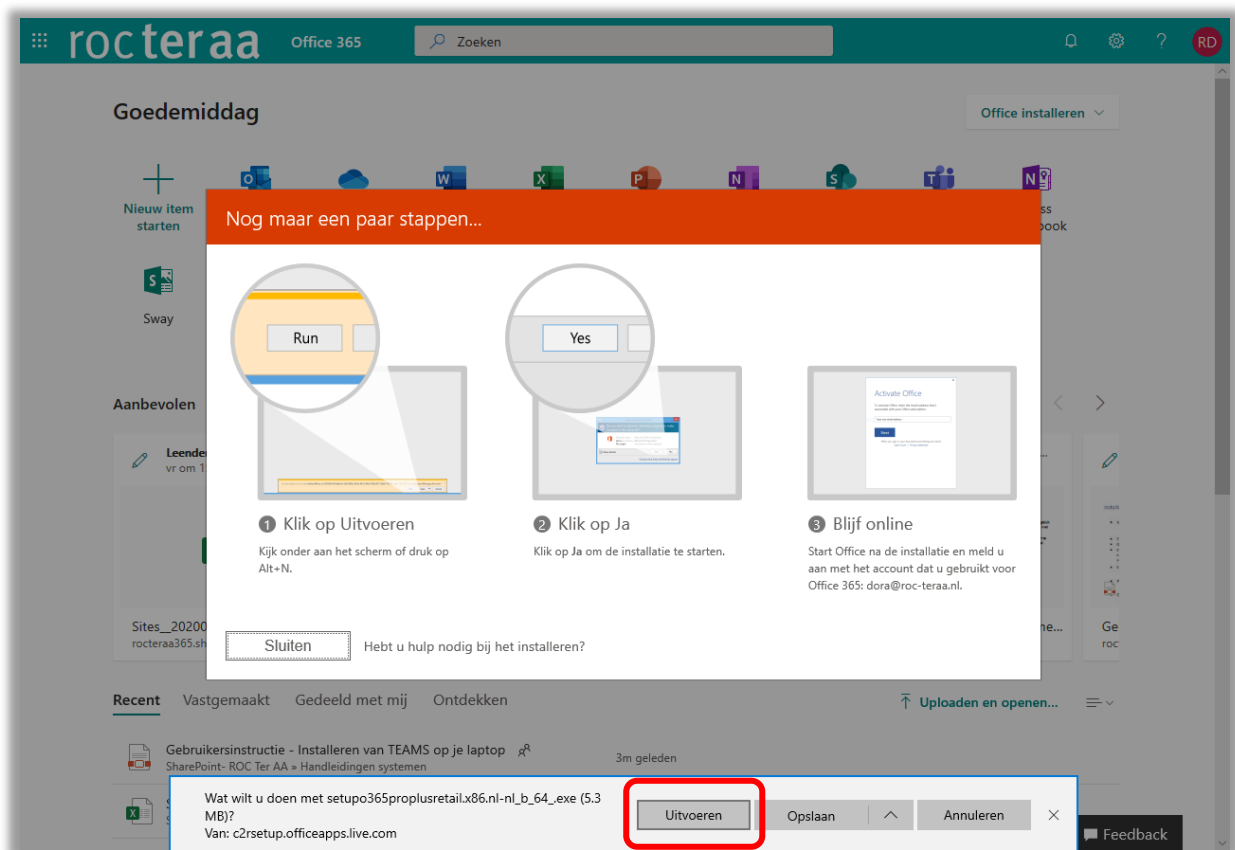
rocteraa Office 365 Zoeken RD

Goedemiddag

Office installeren

Nieuw item starten

Sway

ss
ook

Aanbevolen

Leende
vr om 1

Sites__20200
rocteraa365.sh

Ge
roc

Nog maar een paar stappen...

Run

Yes

Activate Office

1 Klik op Uitvoeren

Kijk onder aan het scherm of druk op Alt+N.

2 Klik op Ja

Klik op Ja om de installatie te starten.

3 Blijf online

Start Office na de installatie en meld u aan met het account dat u gebruikt voor Office 365: dora@roc-teraa.nl.

Sluiten

Hebt u hulp nodig bij het installeren?

Recent Vastgemaakt Gedeeld met mij Ontdekken

Uploaden en openen...

Gebruikersinstructie - Installeren van TEAMS op je laptop
SharePoint- ROC Ter AA » Handleidingen systemen

3m geleden

Wat wilt u doen met setupo365proplusretail.x86.nl-nl_b_64_.exe (5.3 MB)?
Van: c2rsetup.officeapps.live.com

Uitvoeren

Opslaan

Annuleren

Feedback